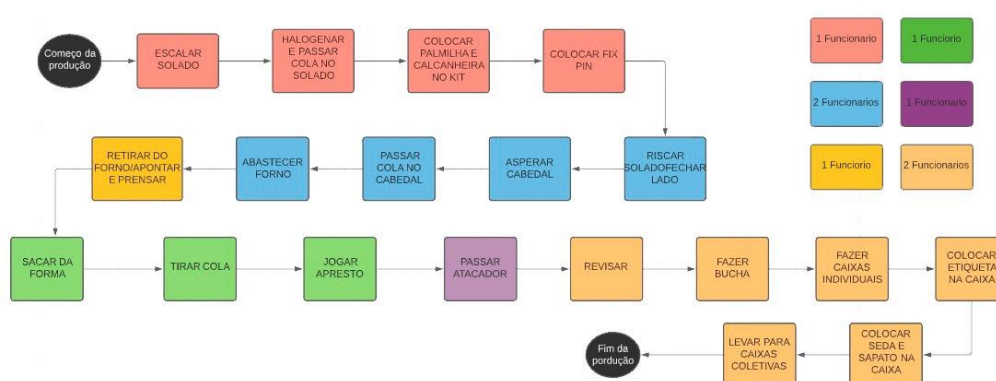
Começo da produção

ESCALAR SOLADO

HALOGENAR E PASSAR COLA NO SOLADO

COLOCAR PALMILHA E CALCANHEIRA NO KIT

COLOCAR FIX PIN

RISCAR SOLADOFECHAR LADO

ASPERAR CABEDAL

PASSAR COLA NO CABEDAL

ABASTECER FORNO

RETIRAR DO FORNO/APONTAR E PRENSAR

SACAR DA FORMA

TIRAR COLA

JOGAR APRESTO

PASSAR ATACADOR

REVISAR

FAZER BUCHA

FAZER CAIXAS INDIVIDUAIS

COLOCAR ETIQUETA NA CAIXA

COLOCAR SEDA E SAPATO NA CAIXA

LEVAR PARA CAIXAS COLETIVAS

Fim da pordução

1 Funcionario

1 Funciorio

2 Funcionarios

1 Funcionario

1 Funciorio

2 Funcionarios